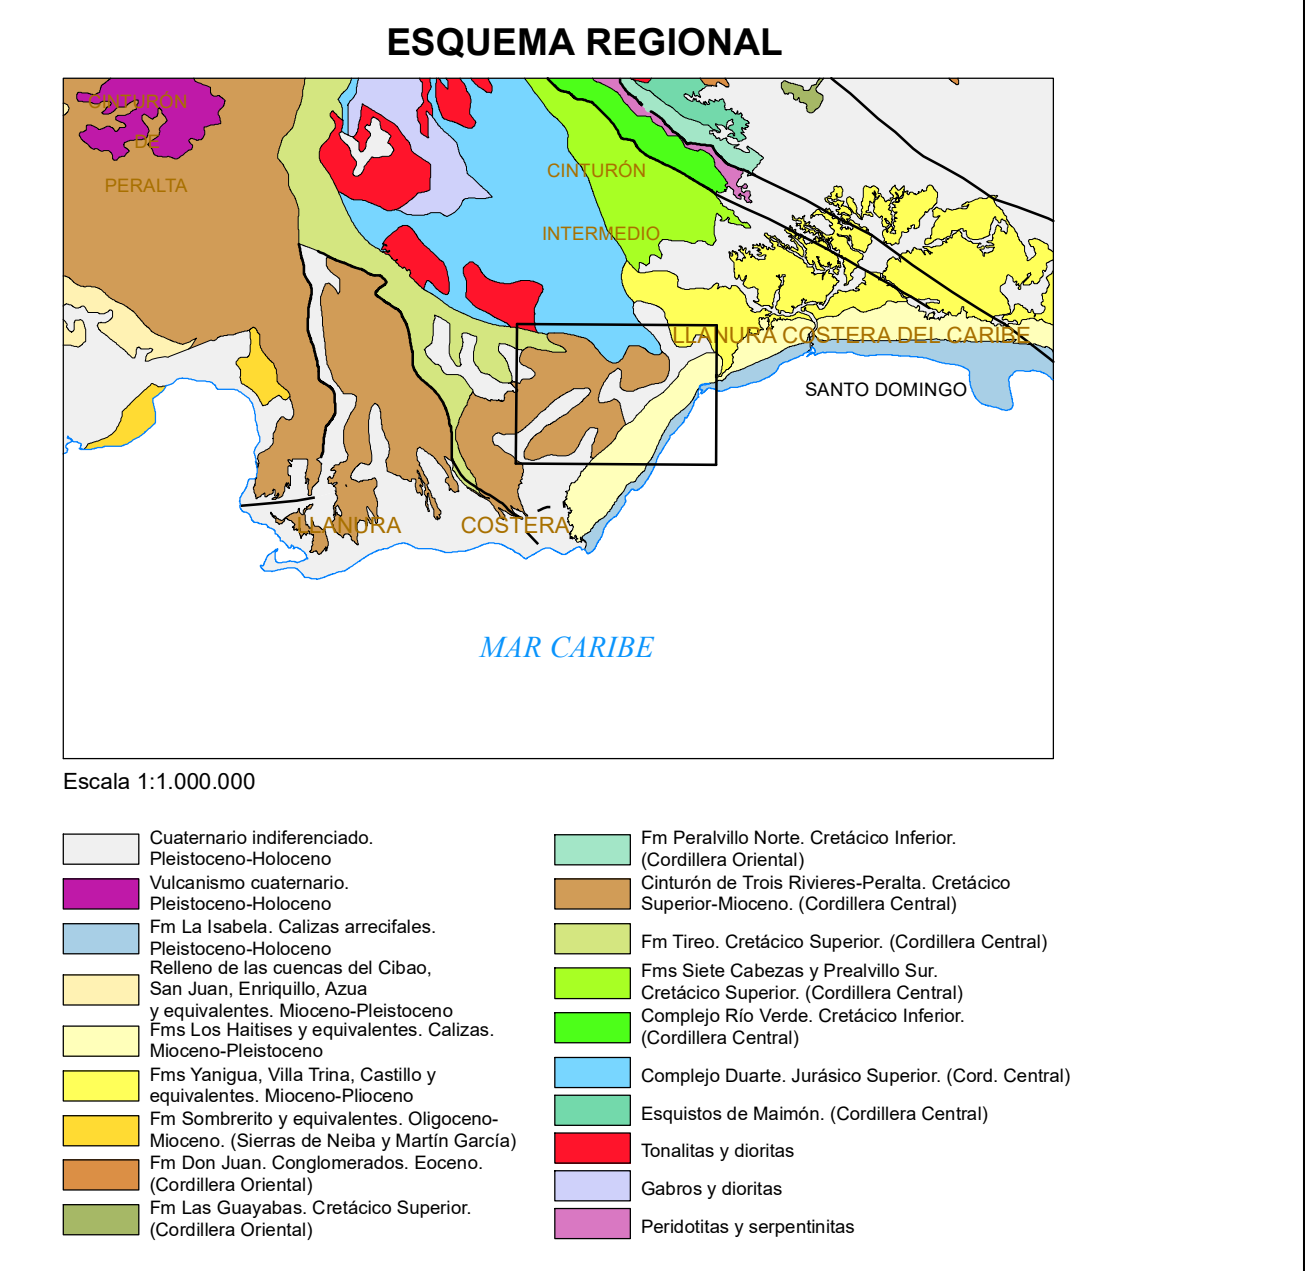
ESQUEMA REGIONAL

CINTURÓN DE PERALTA

CINTURÓN INTERMEDIO

LLANURA COSTERA DEL CARIBE

SANTO DOMINGO

LLANURA COSTERA

MAR CARIBE

Escala 1:1.000.000

Cuaternario indiferenciado. Pleistoceno-Holoceno

Vulcanismo cuaternario. Pleistoceno-Holoceno

Fm La Isabela. Calizas arrecifales. Pleistoceno-Holoceno

Relleno de las cuencas del Cibao, San Juan, Enriquillo, Azua y equivalentes. Mioceno-Pleistoceno

Fms Los Haitises y equivalentes. Calizas. Mioceno-Pleistoceno

Fms Yanigua, Villa Trina, Castillo y equivalentes. Mioceno-Plioceno

Fm Sombrerito y equivalentes. Oligoceno-Mioceno. (Sierras de Neiba y Martín García)

Fm Don Juan. Conglomerados. Eoceno. (Cordillera Oriental)

Fm Las Guayabas. Cretácico Superior. (Cordillera Oriental)

Fm Peralvillo Norte. Cretácico Inferior. (Cordillera Oriental)

Cinturón de Trois Rivieres-Peralta. Cretácico Superior-Mioceno. (Cordillera Central)

Fm Tireo. Cretácico Superior. (Cordillera Central)

Fms Siete Cabezas y Prealvillo Sur. Cretácico Superior. (Cordillera Central)

Complejo Río Verde. Cretácico Inferior. (Cordillera Central)

Complejo Duarte. Jurásico Superior. (Cord. Central)

Esquistos de Maimón. (Cordillera Central)

Tonalitas y dioritas

Gabros y dioritas

Peridotitas y serpentinitas